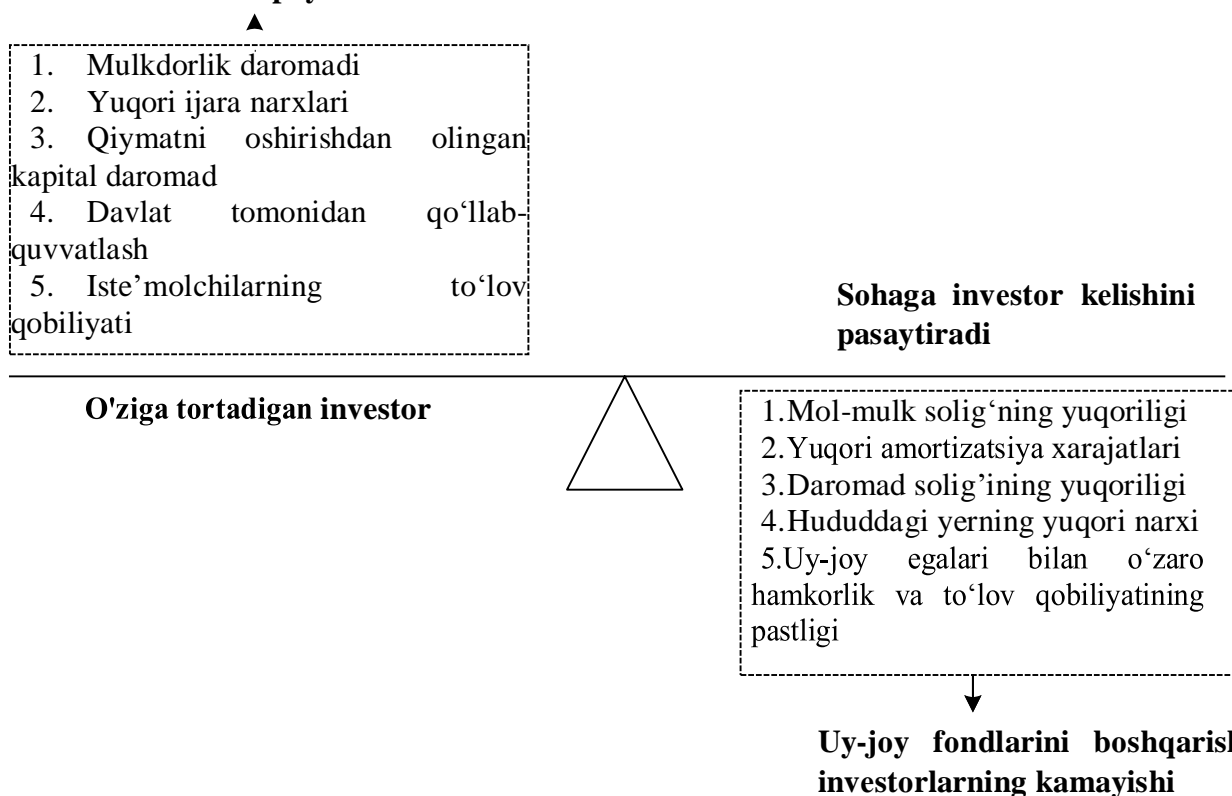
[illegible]

1. Mulkdorlik daromadi
2. Yuqori ijara narxlari
3. Qiymatni oshirishdan olingan kapital daromad
4. Davlat tomonidan qo‘llab-quvvatlash
5. Iste’molchilarning to‘lov qobiliyati

Sohaga investor kelishini pasaytiradi

O'ziga tortadigan investor

1.Mol-mulk solig‘ning yuqoriligi
2.Yuqori amortizatsiya xarajatlari
3.Daromad solig’ining yuqoriligi
4.Hududdagi yerning yuqori narxi
5.Uy-joy egalari bilan o‘zaro hamkorlik va to‘lov qobiliyatining pastligi

Uy-joy fondlarini boshqarish investorlarning kamayishi